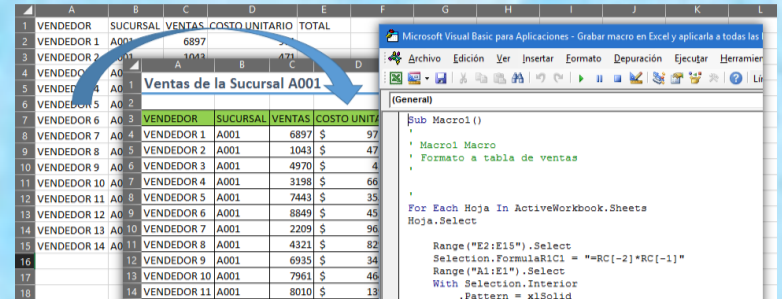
| | A | B | C | D | E |
|---|---|---|---|---|---|
| 1 | VENDEDOR | SUCURSAL | VENTAS | COSTO UNITARIO | TOTAL |
| 2 | VENDEDOR 1 | A001 | 6897 | | |
| 3 | VENDEDOR 2 | | 1043 | | |
| 4 | VENDEDOR | | | | |
| 5 | VENDEDOR 4 | | | | |
| 6 | VENDEDOR 5 | | | | |
| 7 | VENDEDOR 6 | | | | |
| 8 | VENDEDOR 7 | | | | |
| 9 | VENDEDOR 8 | | | | |
| 10 | VENDEDOR 9 | | | | |
| 11 | VENDEDOR 10 | | | | |
| 12 | VENDEDOR 11 | | | | |
| 13 | VENDEDOR 12 | | | | |
| 14 | VENDEDOR 13 | | | | |
| 15 | VENDEDOR 14 | | | | |
| 16 | | | | | |
| 17 | | | | | |
| 18 | | | | | |

Ventas de la Sucursal A001

| | A | B | C | D |
|---|---|---|---|---|
| 1 | Ventas de la Sucursal A001 | | | |
| 2 | | | | |
| 3 | VENDEDOR | SUCURSAL | VENTAS | COSTO UNITA |
| 4 | VENDEDOR 1 | A001 | 6897 | $ 97 |
| 5 | VENDEDOR 2 | A001 | 1043 | $ 47 |
| 6 | VENDEDOR 3 | A001 | 4970 | $ 4 |
| 7 | VENDEDOR 4 | A001 | 3198 | $ 66 |
| 8 | VENDEDOR 5 | A001 | 7443 | $ 35 |
| 9 | VENDEDOR 6 | A001 | 8849 | $ 45 |
| 10 | VENDEDOR 7 | A001 | 2209 | $ 96 |
| 11 | VENDEDOR 8 | A001 | 4321 | $ 82 |
| 12 | VENDEDOR 9 | A001 | 6935 | $ 34 |
| 13 | VENDEDOR 10 | A001 | 7961 | $ 46 |
| 14 | VENDEDOR 11 | A001 | 8010 | $ 13 |

Microsoft Visual Basic para Aplicaciones - Grabar macro en Excel y aplicarla a todas las

Archivo Edición Ver Insertar Formato Depuración Ejecutar Herramien

(General)

Sub Macro1()
'
' Macro1 Macro
' Formato a tabla de ventas
'

For Each Hoja In ActiveWorkbook.Sheets
Hoja.Select

Range("E2:E15").Select
Selection.FormulaR1C1 = "=RC[-2]*RC[-1]"
Range("A1:E1").Select
With Selection.Interior
.Pattern = xlSolid